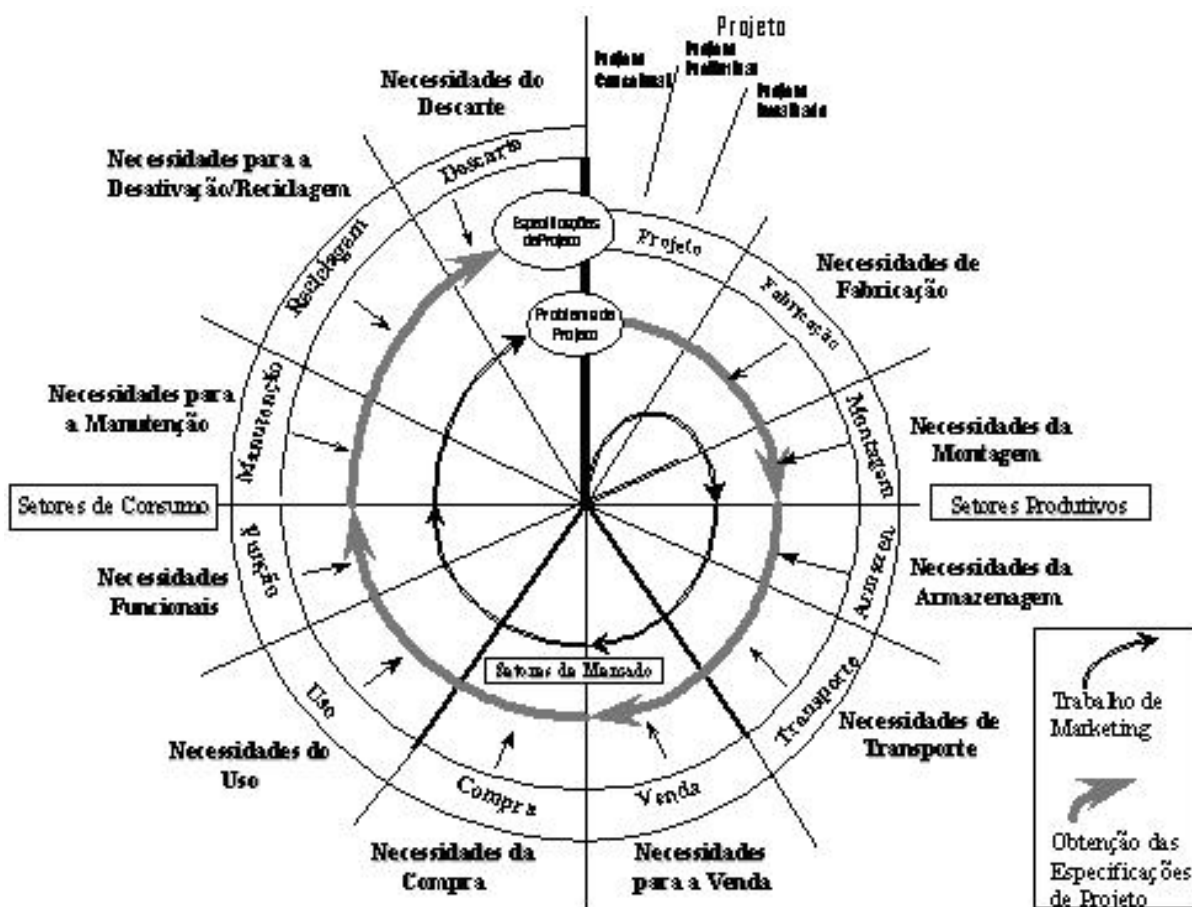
Projeto

Projeto Conceitual

Projeto Preliminar

Projeto Detalhado

Necessidades do Descarte

Necessidades para a Desativação/Reciclagem

Descarte

Especificações de Projeto

Projeto

Necessidades de Fabricação

Fabricação

Reciclagem

Problema de Projeto

Necessidades para a Manutenção

Manutenção

Montagem

Necessidades da Montagem

Setores de Consumo

Setores Produtivos

Função

Necessidades Funcionais

Armazem

Necessidades da Armazenagem

Setores de Mercado

Transporte

Uso

Necessidades de Transporte

Necessidades do Uso

Compra

Venda

Necessidades da Compra

Necessidades para a Venda

Trabalho de Marketing

Obtenção das Especificações de Projeto